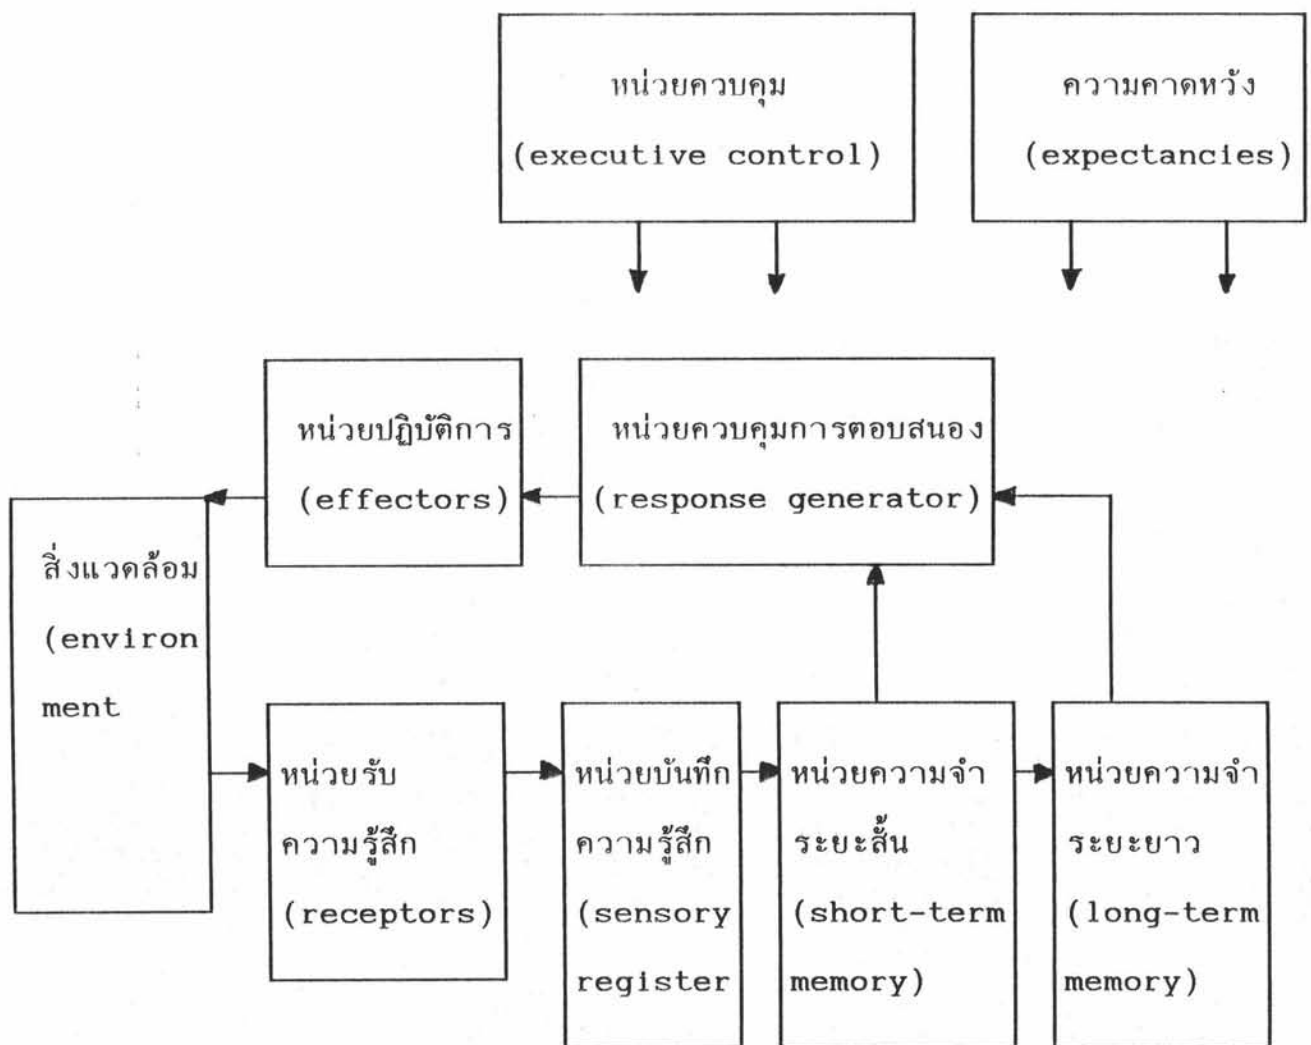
หน่วยควบคุม
(executive control)

ความคาดหวัง
(expectancies)

หน่วยปฏิบัติการ
(effectors)

หน่วยควบคุมการตอบสนอง
(response generator)

สิ่งแวดล้อม
(environ
ment

หน่วยรับ
ความรู้สึก
(receptors)

หน่วยบันทึก
ความรู้สึก
(sensory
register

หน่วยความจำ
ระยะสั้น
(short-term
memory)

หน่วยความจำ
ระยะยาว
(long-term
memory)